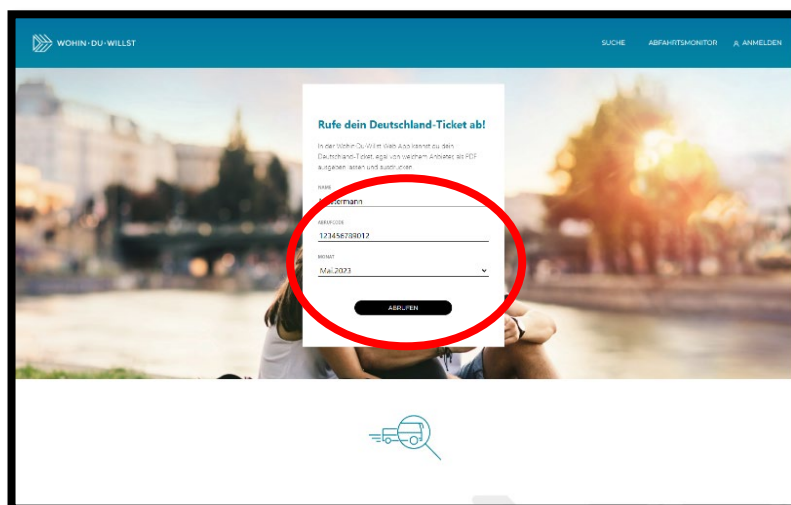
WOHIN·DU·WILLST

SUCHE ABFAHRTSMONITOR ANMELDEN

Rufe dein Deutschland-Ticket ab!

In der Wohin Du Willst Web App kannst du dein Deutschland-Ticket, egal von welchem Anbieter, als PDF aufgeben, laden und ausdrucken.

NAME
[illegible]ermann

ABRUFCODE
123456789012

MONAT
Mai 2023

ABRUFEN